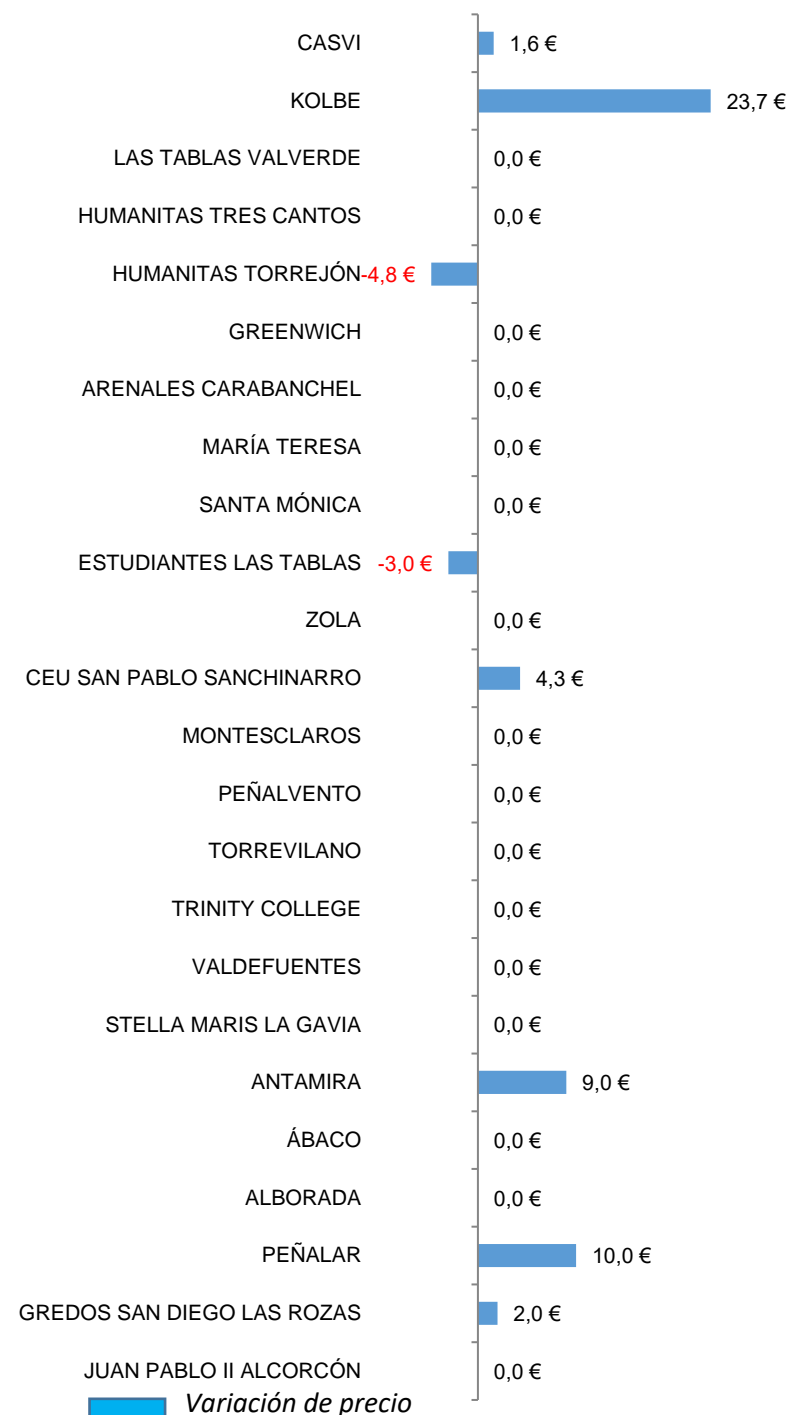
CASVI 1,6 €
KOLBE 23,7 €
LAS TABLAS VALVERDE 0,0 €
HUMANITAS TRES CANTOS 0,0 €
HUMANITAS TORREJÓN -4,8 €
GREENWICH 0,0 €
ARENALES CARABANCHEL 0,0 €
MARÍA TERESA 0,0 €
SANTA MÓNICA 0,0 €
ESTUDIANTES LAS TABLAS -3,0 €
ZOLA 0,0 €
CEU SAN PABLO SANCHINARRO 4,3 €
MONTESCLAROS 0,0 €
PEÑALVENTO 0,0 €
TORREVILANO 0,0 €
TRINITY COLLEGE 0,0 €
VALDEFUENTES 0,0 €
STELLA MARIS LA GAVIA 0,0 €
ANTAMIRA 9,0 €
ÁBACO 0,0 €
ALBORADA 0,0 €
PEÑALAR 10,0 €
GREDOS SAN DIEGO LAS ROZAS 2,0 €
JUAN PABLO II ALCORCÓN 0,0 €

Variación de precio